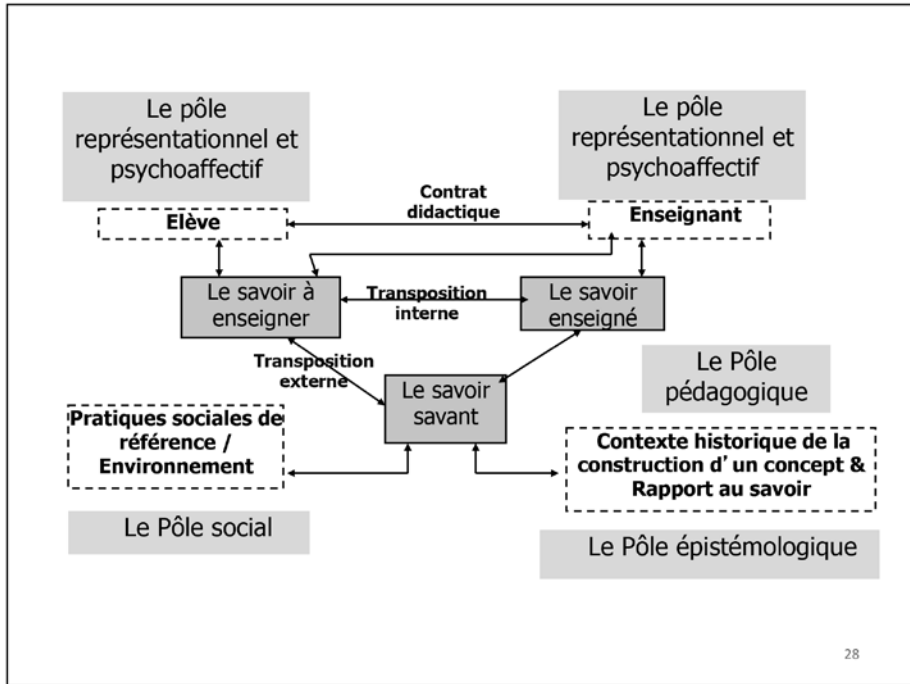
Le pôle représentationnel et psychoaffectif

Le pôle représentationnel et psychoaffectif

Contrat didactique

Elève

Enseignant

Le savoir à enseigner

Transposition interne

Le savoir enseigné

Transposition externe

Le savoir savant

Le Pôle pédagogique

Pratiques sociales de référence / Environnement

Contexte historique de la construction d’ un concept & Rapport au savoir

Le Pôle social

Le Pôle épistémologique

28